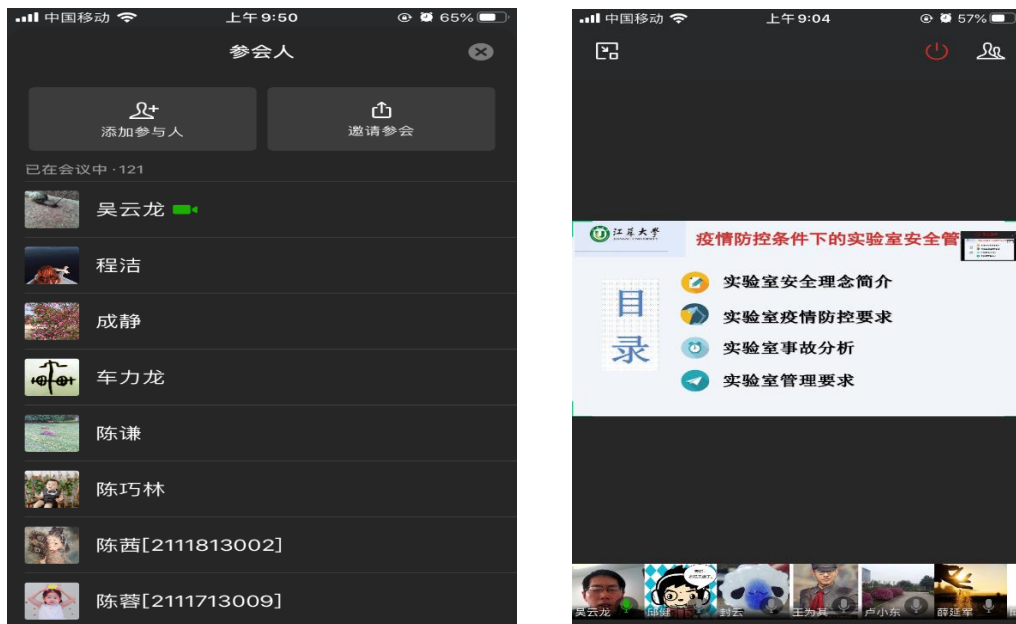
中国移动 上午9:50 65%

参会人

添加参与人

邀请参会

已在会议中 · 121

吴云龙

程洁

成静

车力龙

陈谦

陈巧林

陈茜[2111813002]

陈蓉[2111713009]

中国移动 上午9:04 57%

江苏大学

疫情防控条件下的实验室安全管

目录

实验室安全理念简介

实验室疫情防控要求

实验室事故分析

实验室管理要求

吴云龙 邵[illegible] 封云 王为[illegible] 卢小东 薛廷军